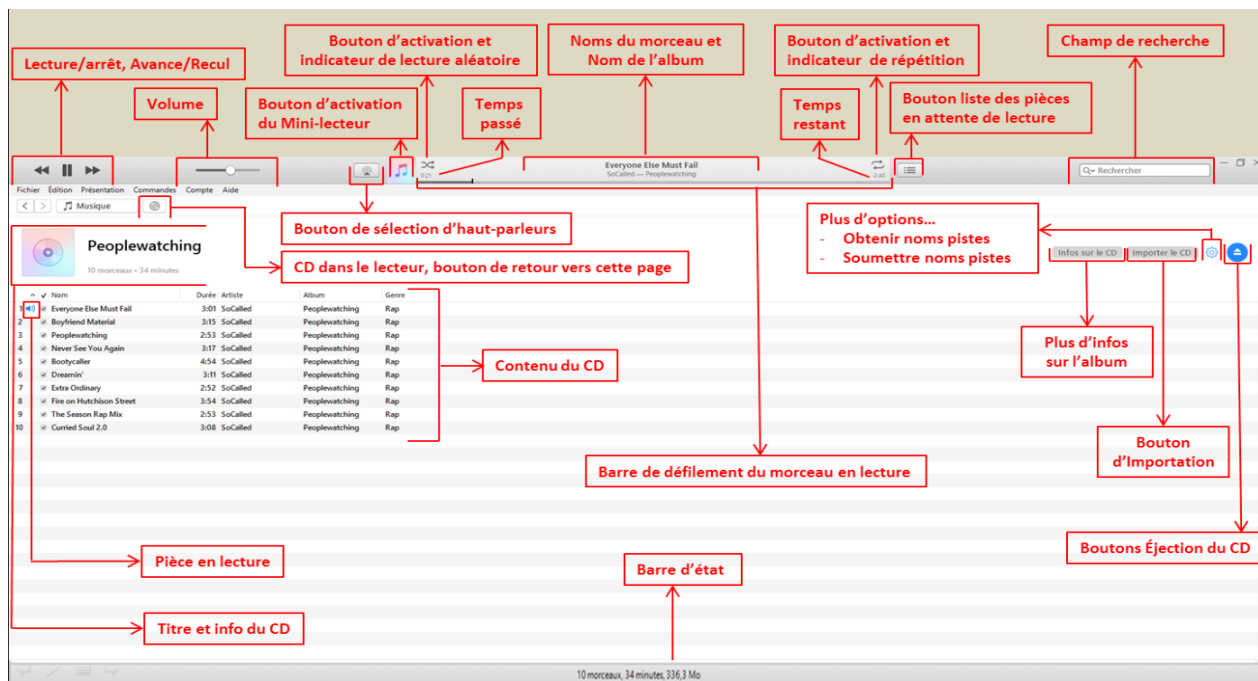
Lecture/arrêt, Avance/Recul

Volume

Bouton d'activation et indicateur de lecture aléatoire

Bouton d'activation du Mini-lecteur

Temps passé

Noms du morceau et Nom de l'album

Temps restant

Bouton d'activation et indicateur de répétition

Bouton liste des pièces en attente de lecture

Champ de recherche

Everyone Else Must Fail
SoCalled — Peoplewatching
0:21
-2:40

Rechercher

Fichier Édition Présentation Commandes Compte Aide

Musique

Bouton de sélection d'haut-parleurs

Peoplewatching
10 morceaux • 34 minutes

CD dans le lecteur, bouton de retour vers cette page

Plus d'options...
- Obtenir noms pistes
- Soumettre noms pistes

Infos sur le CD
Importer le CD

| | Nom | Durée | Artiste | Album | Genre |
|---|---|---|---|---|---|
| 1 | Everyone Else Must Fail | 3:01 | SoCalled | Peoplewatching | Rap |
| 2 | Boyfriend Material | 3:15 | SoCalled | Peoplewatching | Rap |
| 3 | Peoplewatching | 2:53 | SoCalled | Peoplewatching | Rap |
| 4 | Never See You Again | 3:17 | SoCalled | Peoplewatching | Rap |
| 5 | Bootycaller | 4:54 | SoCalled | Peoplewatching | Rap |
| 6 | Dreamin' | 3:11 | SoCalled | Peoplewatching | Rap |
| 7 | Extra Ordinary | 2:52 | SoCalled | Peoplewatching | Rap |
| 8 | Fire on Hutchison Street | 3:54 | SoCalled | Peoplewatching | Rap |
| 9 | The Season Rap Mix | 2:53 | SoCalled | Peoplewatching | Rap |
| 10 | Curried Soul 2.0 | 3:08 | SoCalled | Peoplewatching | Rap |

Contenu du CD

Plus d'infos sur l'album

Bouton d'Importation

Barre de défilement du morceau en lecture

Boutons Éjection du CD

Pièce en lecture

Barre d'état

Titre et info du CD

10 morceaux, 34 minutes, 336,3 Mo